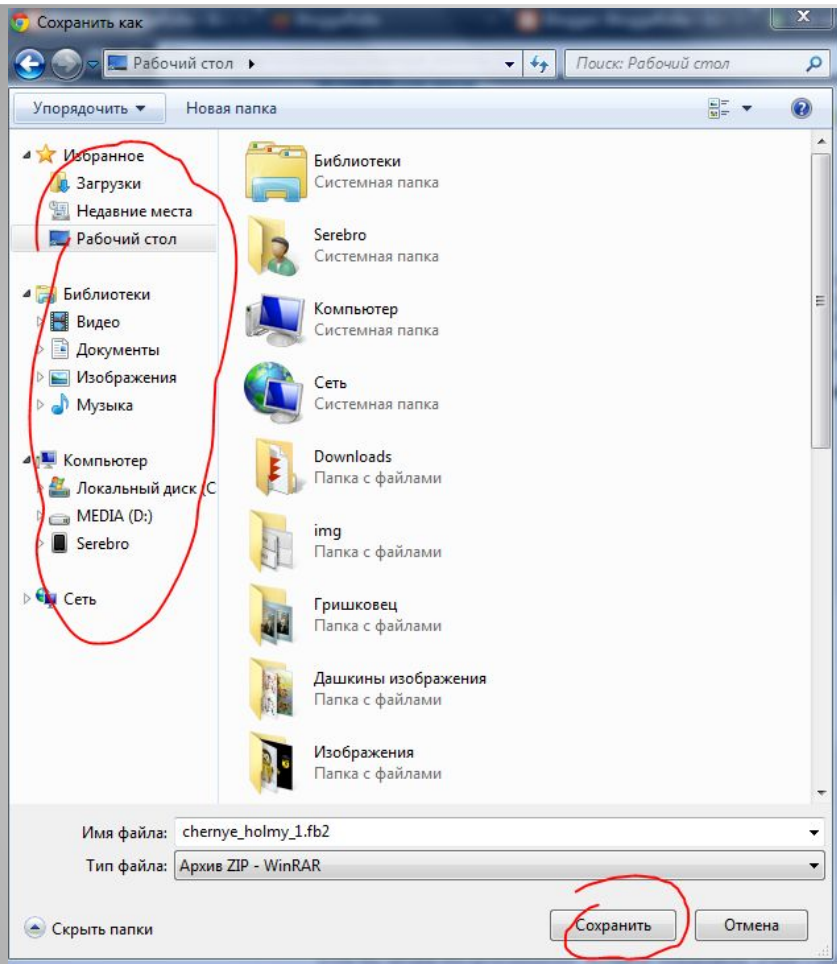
Сохранить как

Рабочий стол ▸

Поиск: Рабочий стол

Упорядочить ▾

Новая папка

Избранное
Загрузки
Недавние места
Рабочий стол

Библиотеки
Видео
Документы
Изображения
Музыка

Компьютер
Локальный диск (C
MEDIA (D:)
Serebro

Сеть

Библиотеки
Системная папка

Serebro
Системная папка

Компьютер
Системная папка

Сеть
Системная папка

Downloads
Папка с файлами

img
Папка с файлами

Гришковец
Папка с файлами

Дашкины изображения
Папка с файлами

Изображения
Папка с файлами

Имя файла: chernye_holmy_1.fb2

Тип файла: Архив ZIP - WinRAR

Скрыть папки

Сохранить

Отмена